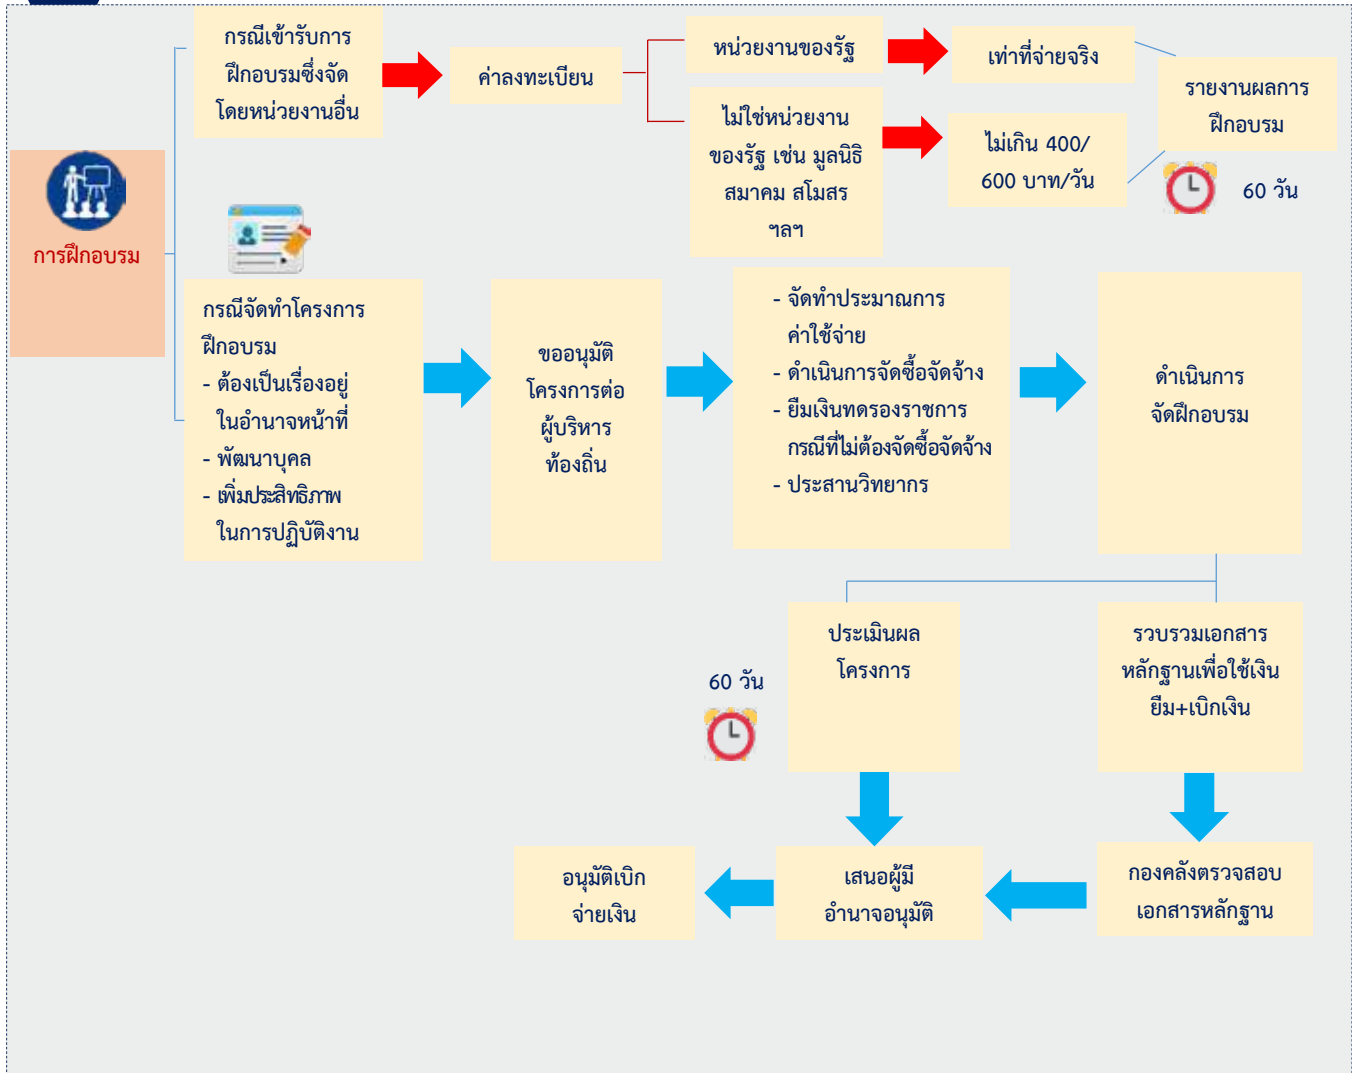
การฝึกอบรม

กรณีเข้ารับการฝึกอบรมซึ่งจัดโดยหน่วยงานอื่น

ค่าลงทะเบียน

หน่วยงานของรัฐ

เท่าที่จ่ายจริง

ไม่ใช่หน่วยงานของรัฐ เช่น มูลนิธิ สมาคม สโมสร ฯลฯ

ไม่เกิน 400/ 600 บาท/วัน

รายงานผลการฝึกอบรม

60 วัน

กรณีจัดทำโครงการฝึกอบรม
- ต้องเป็นเรื่องอยู่ในอำนาจหน้าที่
- พัฒนาบุคล
- เพิ่มประสิทธิภาพในการปฏิบัติงาน

ขออนุมัติโครงการต่อผู้บริหารท้องถิ่น

- จัดทำประมาณการค่าใช้จ่าย
- ดำเนินการจัดซื้อจัดจ้าง
- ยืมเงินทดรองราชการ กรณีที่ไม่ต้องจัดซื้อจัดจ้าง
- ประสานวิทยากร

ดำเนินการจัดฝึกอบรม

60 วัน

ประเมินผลโครงการ

รวบรวมเอกสารหลักฐานเพื่อใช้เงินยืม+เบิกเงิน

อนุมัติเบิกจ่ายเงิน

เสนอผู้มีอำนาจอนุมัติ

กองคลังตรวจสอบเอกสารหลักฐาน